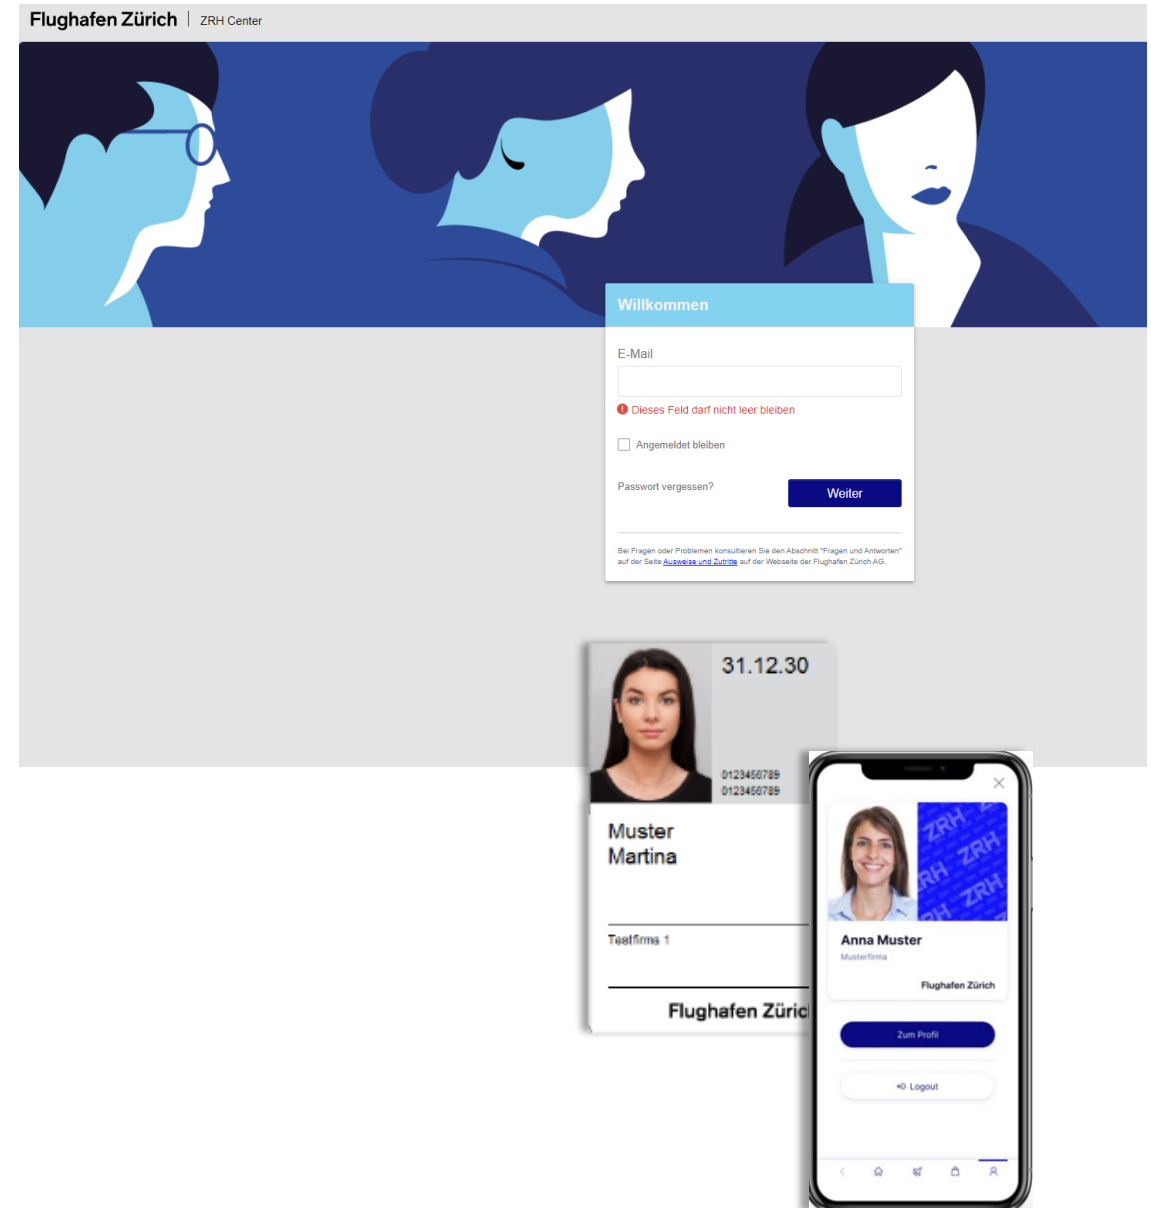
Flughafen Zürich | ZRH Center

Willkommen

E-Mail

Dieses Feld darf nicht leer bleiben

Angemeldet bleiben

Passwort vergessen?

Weiter

Bei Fragen oder Problemen konsultieren Sie den Abschnitt "Fragen und Antworten" auf der Seite Ausweise und Zutritte auf der Webseite der Flughafen Zürich AG.

31.12.30

0123456789
0123456789

Muster
Martina

Testfirma 1

Flughafen Züric

ZRH ZRH ZRH ZRH

Anna Muster

Musterfirma

Flughafen Zürich

Zum Profil

Logout